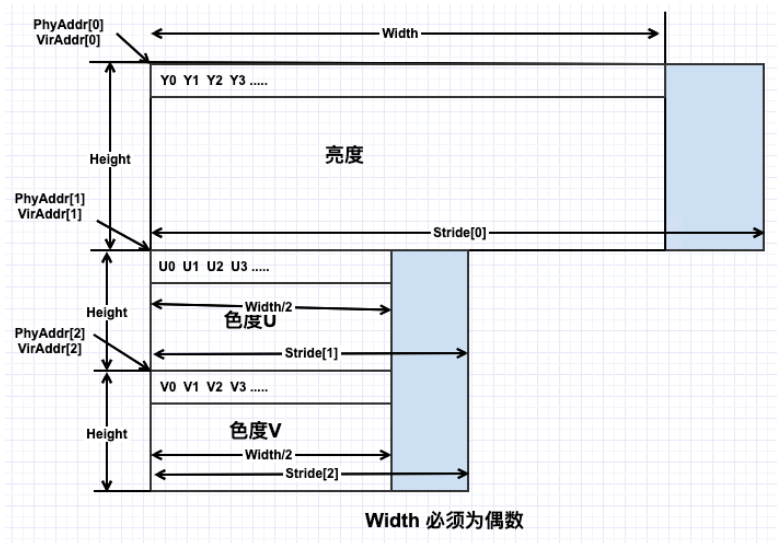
PhyAddr[0]
VirAddr[0]

Width

Y0 Y1 Y2 Y3 .....

Height

亮度

PhyAddr[1]
VirAddr[1]

Stride[0]

U0 U1 U2 U3 .....

Height

Width/2

色度U

PhyAddr[2]
VirAddr[2]

Stride[1]

V0 V1 V2 V3 .....

Height

色度V

Width/2

Stride[2]

Width 必须为偶数